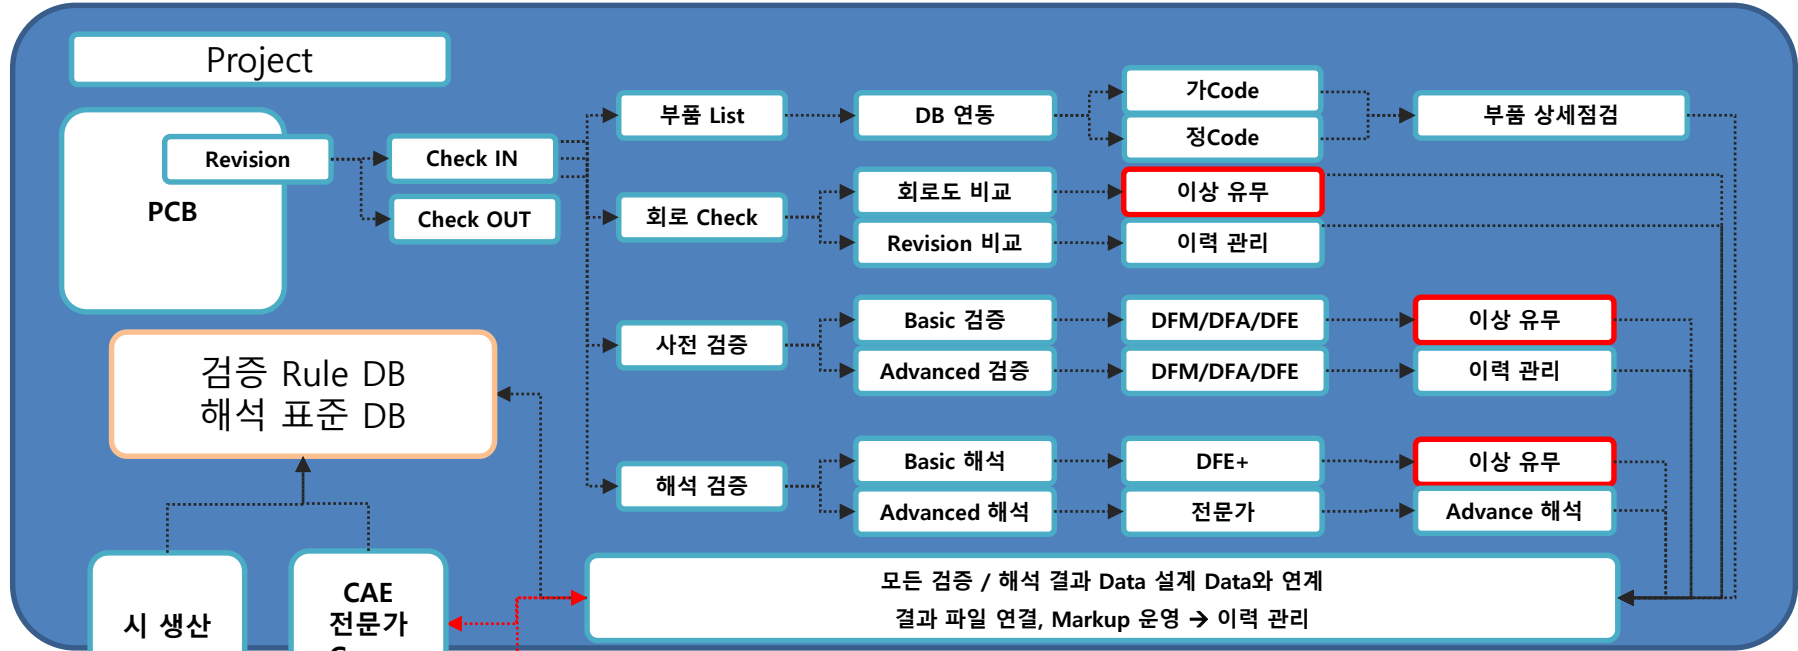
Project

Revision

PCB

Check IN

Check OUT

부품 List

DB 연동

가Code

정Code

부품 상세점검

회로 Check

회로도 비교

Revision 비교

이상 유무

이력 관리

사전 검증

Basic 검증

Advanced 검증

DFM/DFA/DFE

DFM/DFA/DFE

이상 유무

이력 관리

검증 Rule DB
해석 표준 DB

해석 검증

Basic 해석

Advanced 해석

DFE+

전문가

이상 유무

Advance 해석

모든 검증 / 해석 결과 Data 설계 Data와 연계
결과 파일 연결, Markup 운영 → 이력 관리

시 생산

CAE
전문가
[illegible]